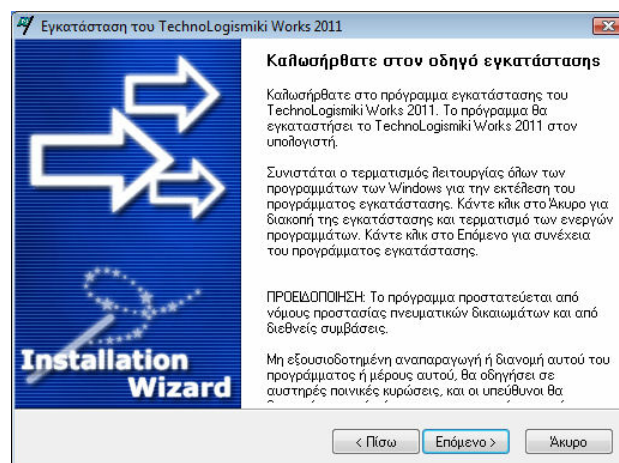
Εγκατάσταση του TechnoLogismiki Works 2011

Installation Wizard

Καλωσήρθατε στον οδηγό εγκατάστασης

Καλωσήρθατε στο πρόγραμμα εγκατάστασης του TechnoLogismiki Works 2011. Το πρόγραμμα θα εγκαταστήσει το TechnoLogismiki Works 2011 στον υπολογιστή.

Συνιστάται ο τερματισμός λειτουργίας όλων των προγραμμάτων των Windows για την εκτέλεση του προγράμματος εγκατάστασης. Κάντε κλικ στο Άκυρο για διακοπή της εγκατάστασης και τερματισμό των ενεργών προγραμμάτων. Κάντε κλικ στο Επόμενο για συνέχεια του προγράμματος εγκατάστασης.

ΠΡΟΕΙΔΟΠΟΙΗΣΗ: Το πρόγραμμα προστατεύεται από νόμους προστασίας πνευματικών δικαιωμάτων και από διεθνείς συμβάσεις.

Μη εξουσιοδοτημένη αναπαραγωγή ή διανομή αυτού του προγράμματος ή μέρους αυτού, θα οδηγήσει σε αυστηρές ποινικές κυρώσεις, και οι υπεύθυνοι θα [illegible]

< Πίσω    Επόμενο >    Άκυρο